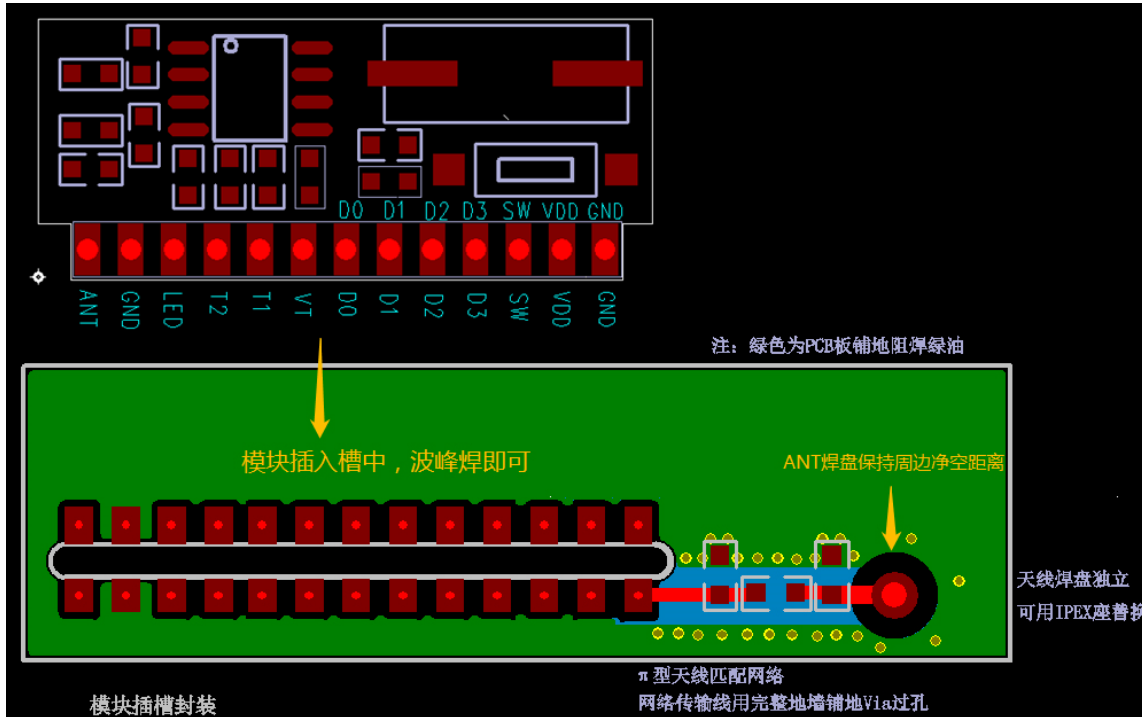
D0 D1 D2 D3 SW VDD GND

ANT GND LED T2 T1 VT D0 D1 D2 D3 SW VDD GND

注：绿色为PCB板铺地阻焊绿油

模块插入槽中，波峰焊即可

ANT焊盘保持周边净空距离

天线焊盘独立
可用IPEX座替换

π型天线匹配网络
网络传输线用完整地墙铺地Via过孔

模块插槽封装